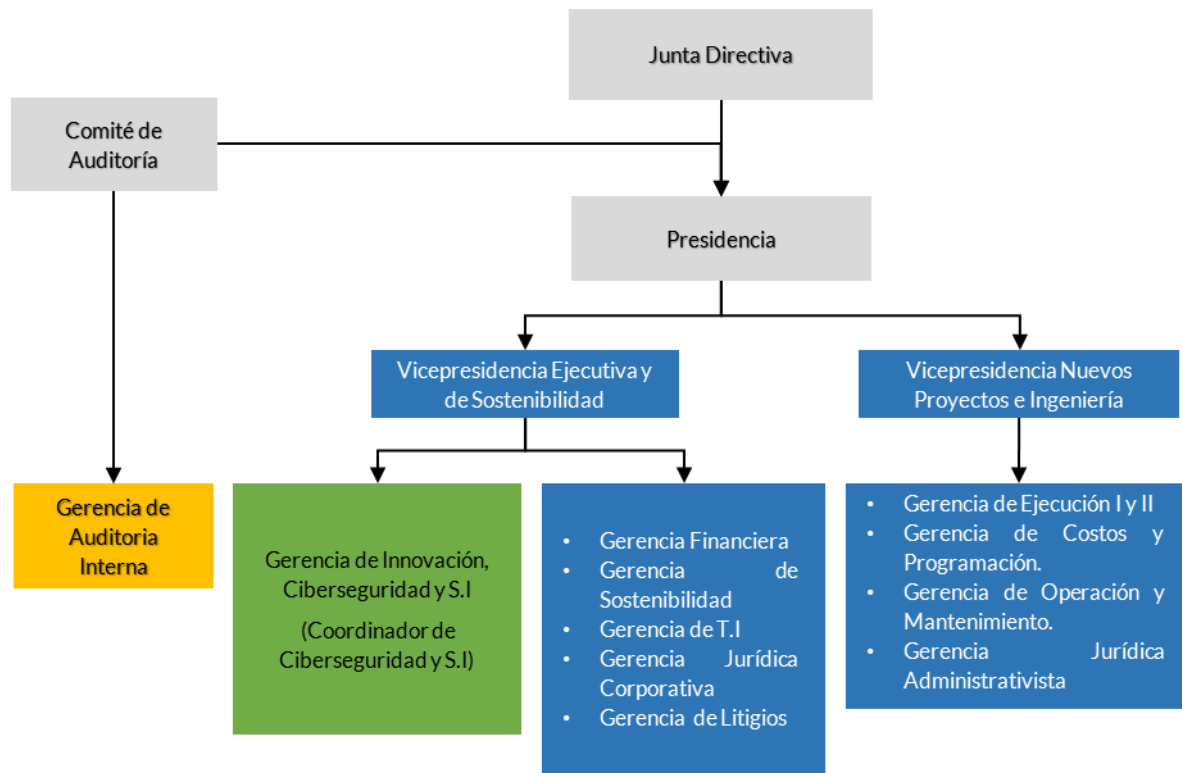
Junta Directiva

Comité de Auditoría

Presidencia

Vicepresidencia Ejecutiva y de Sostenibilidad

Vicepresidencia Nuevos Proyectos e Ingeniería

Gerencia de Auditoria Interna

Gerencia de Innovación, Ciberseguridad y S.I

(Coordinador de Ciberseguridad y S.I)

- Gerencia Financiera
- Gerencia de Sostenibilidad
- Gerencia de T.I
- Gerencia Jurídica Corporativa
- Gerencia de Litigios

- Gerencia de Ejecución I y II
- Gerencia de Costos y Programación.
- Gerencia de Operación y Mantenimiento.
- Gerencia Jurídica Administrativista